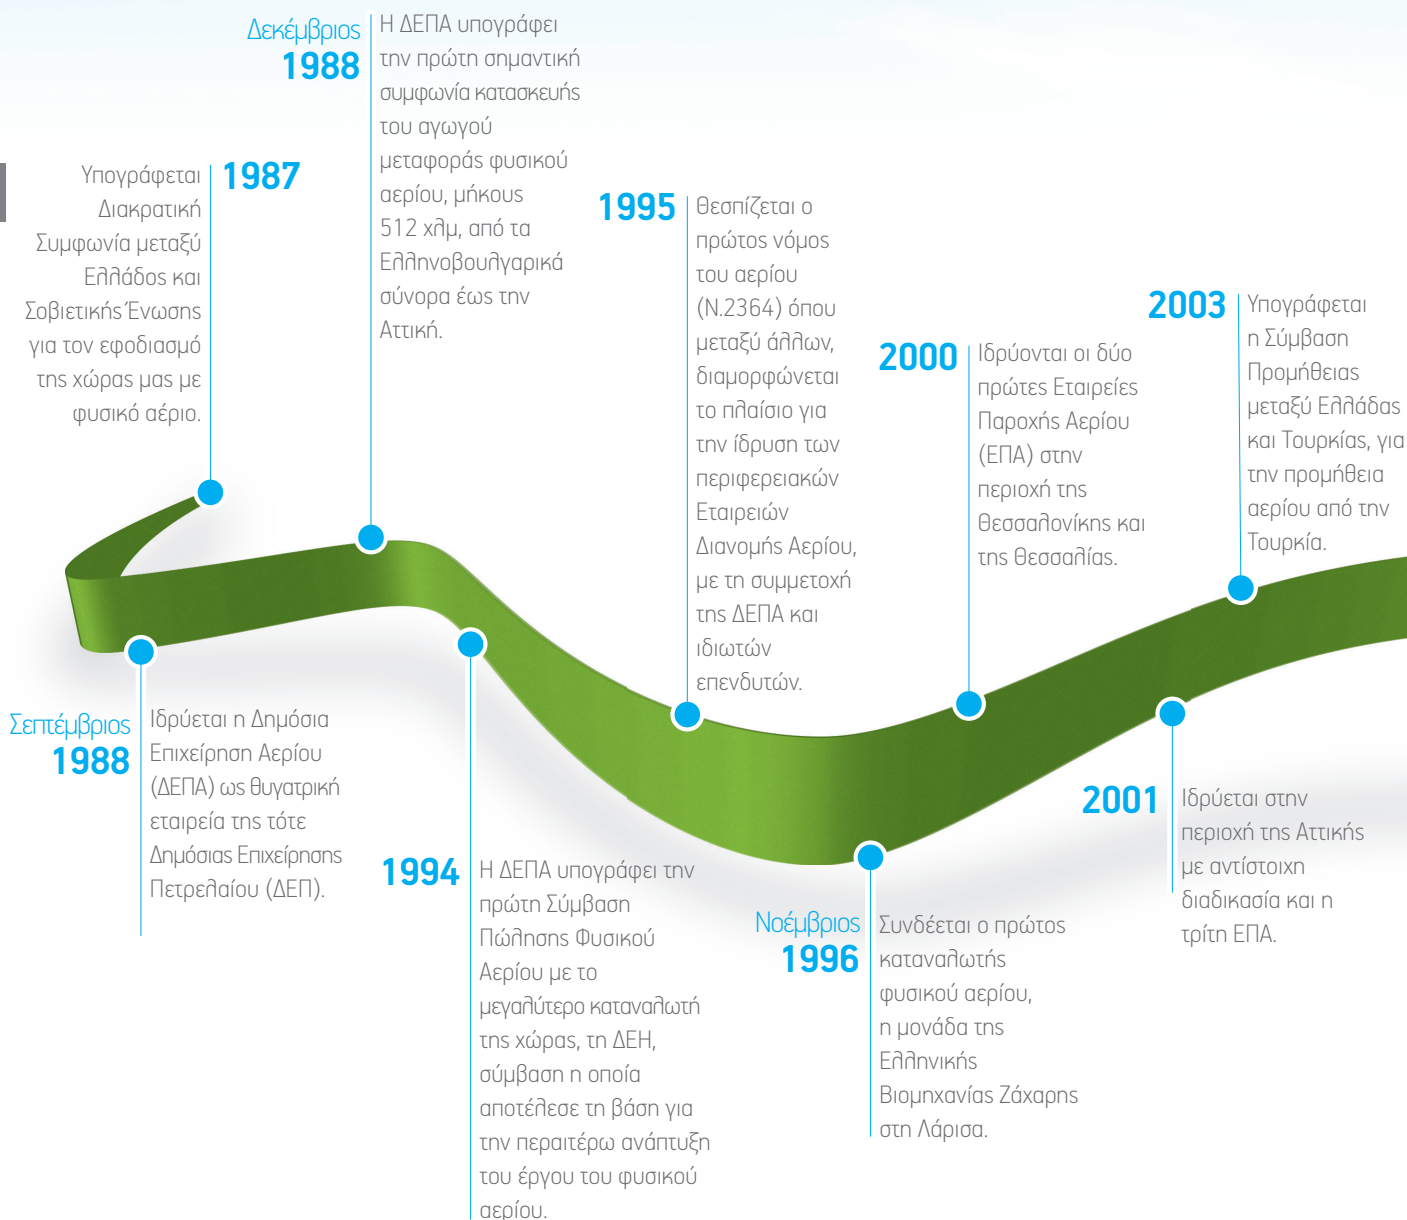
1987
Υπογράφεται Διακρατική Συμφωνία μεταξύ Ελλάδος και Σοβιετικής Ένωσης για τον εφοδιασμό της χώρας μας με φυσικό αέριο.

Δεκέμβριος
1988
Η ΔΕΠΑ υπογράφει την πρώτη σημαντική συμφωνία κατασκευής του αγωγού μεταφοράς φυσικού αερίου, μήκους 512 χλμ, από τα Ελληνοβουλγαρικά σύνορα έως την Αττική.

Σεπτέμβριος
1988
Ιδρύεται η Δημόσια Επιχείρηση Αερίου (ΔΕΠΑ) ως θυγατρική εταιρεία της τότε Δημόσιας Επιχείρησης Πετρελαίου (ΔΕΠ).

1994
Η ΔΕΠΑ υπογράφει την πρώτη Σύμβαση Πώλησης Φυσικού Αερίου με το μεγαλύτερο καταναλωτή της χώρας, τη ΔΕΗ, σύμβαση η οποία αποτέλεσε τη βάση για την περαιτέρω ανάπτυξη του έργου του φυσικού αερίου.

1995
Θεσπίζεται ο πρώτος νόμος του αερίου (Ν.2364) όπου μεταξύ άλλων, διαμορφώνεται το πλαίσιο για την ίδρυση των περιφερειακών Εταιρειών Διανομής Αερίου, με τη συμμετοχή της ΔΕΠΑ και ιδιωτών επενδυτών.

Νοέμβριος
1996
Συνδέεται ο πρώτος καταναλωτής φυσικού αερίου, η μονάδα της Ελληνικής Βιομηχανίας Ζάχαρης στη Λάρισα.

2000
Ιδρύονται οι δύο πρώτες Εταιρείες Παροχής Αερίου (ΕΠΑ) στην περιοχή της Θεσσαλονίκης και της Θεσσαλίας.

2001
Ιδρύεται στην περιοχή της Αττικής με αντίστοιχη διαδικασία και η τρίτη ΕΠΑ.

2003
Υπογράφεται η Σύμβαση Προμήθειας μεταξύ Ελλάδας και Τουρκίας, για την προμήθεια αερίου από την Τουρκία.